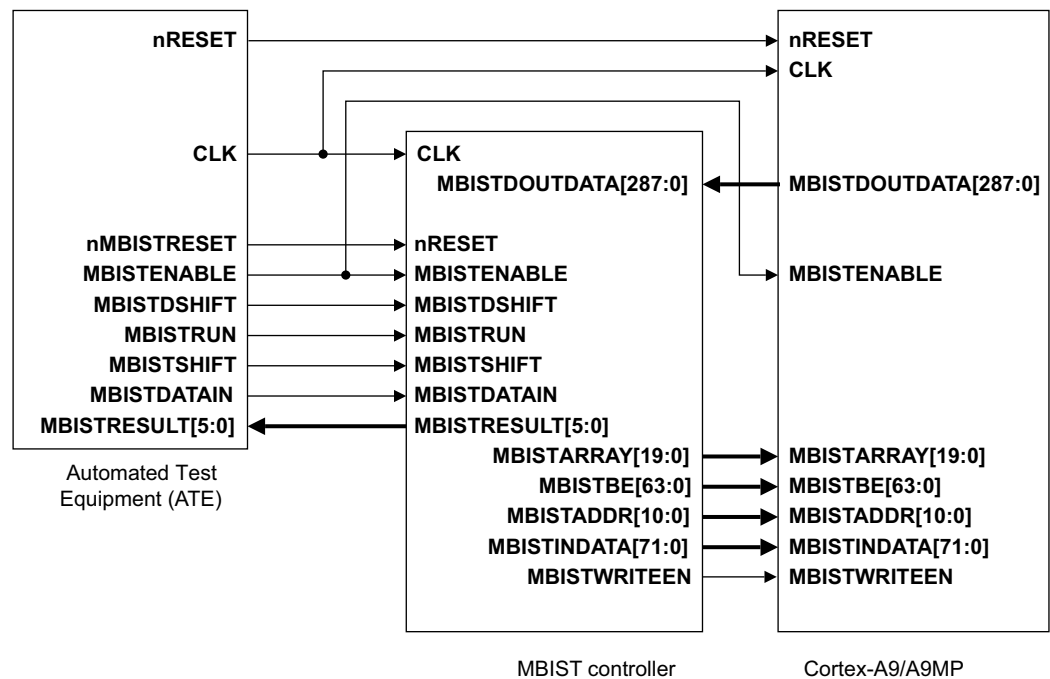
nRESET
CLK
nMBISTRESET
MBISTENABLE
MBISTDSHIFT
MBISTRUN
MBISTSHIFT
MBISTDATAIN
MBISTRESULT[5:0]

Automated Test Equipment (ATE)

CLK
MBISTDOUTDATA[287:0]
nRESET
MBISTENABLE
MBISTDSHIFT
MBISTRUN
MBISTSHIFT
MBISTDATAIN
MBISTRESULT[5:0]
MBISTARRAY[19:0]
MBISTBE[63:0]
MBISTADDR[10:0]
MBISTINDATA[71:0]
MBISTWRITEEN

MBIST controller

nRESET
CLK
MBISTDOUTDATA[287:0]
MBISTENABLE
MBISTARRAY[19:0]
MBISTBE[63:0]
MBISTADDR[10:0]
MBISTINDATA[71:0]
MBISTWRITEEN

Cortex-A9/A9MP